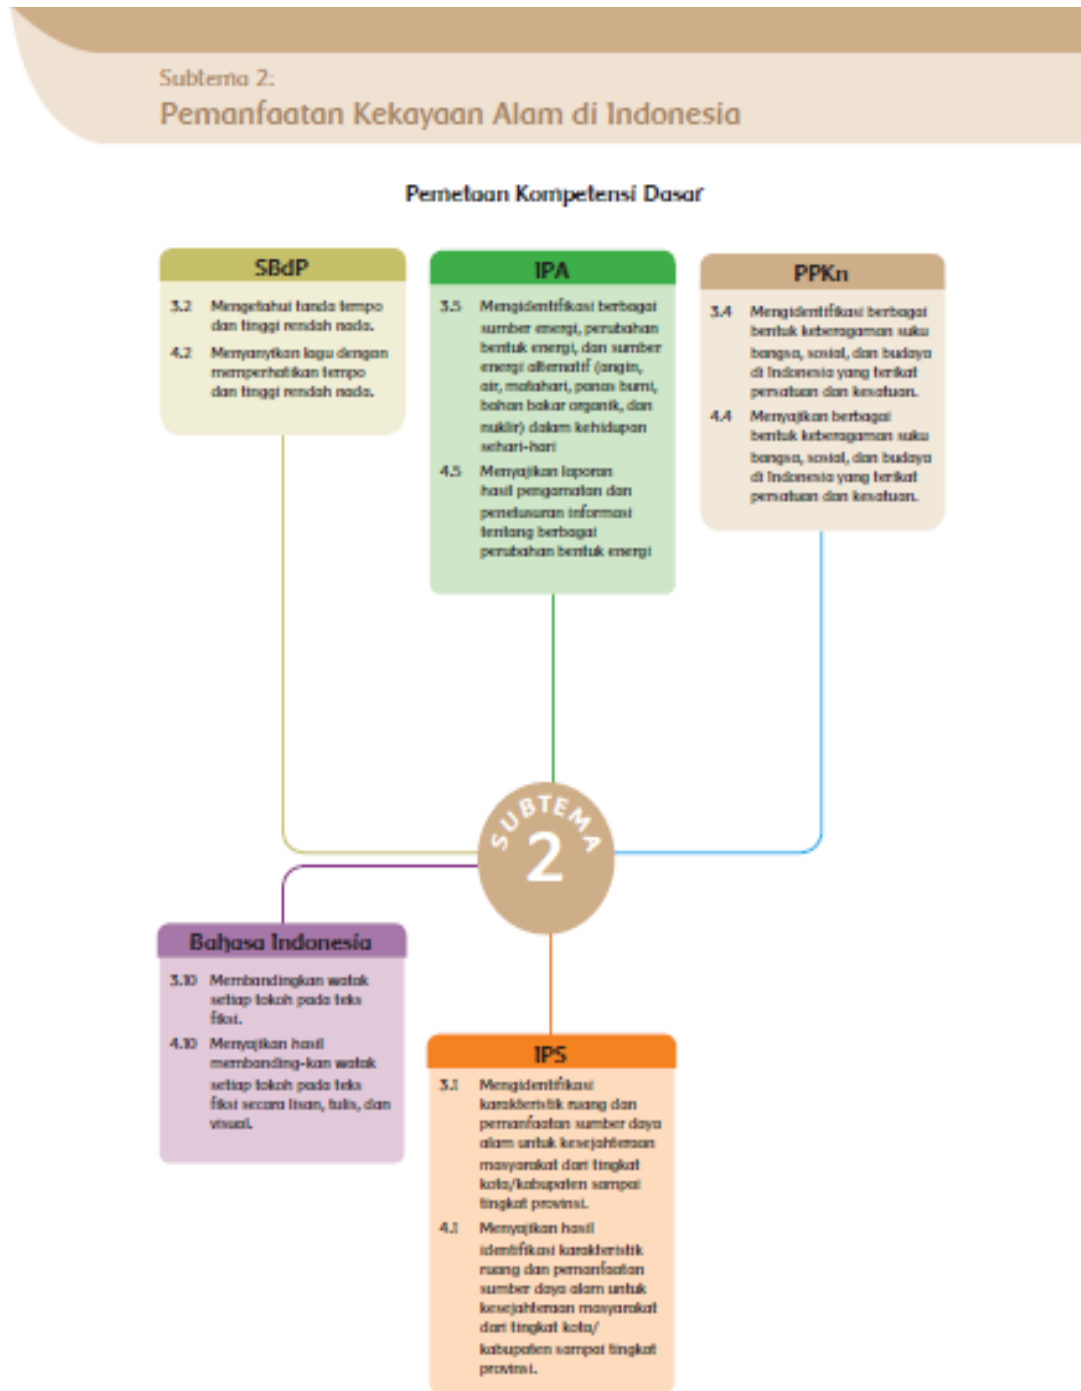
Subtema 2:
Pemanfaatan Kekayaan Alam di Indonesia

Pemetaan Kompetensi Dasar

SBdP

3.2 Mengetahui tanda tempo dan tinggi rendah nada.

4.2 Menyanyikan lagu dengan memperhatikan tempo dan tinggi rendah nada.

IPA

3.5 Mengidentifikasi berbagai sumber energi, perubahan bentuk energi, dan sumber energi alternatif (angin, air, matahari, panas bumi, bahan bakar organik, dan nuklir) dalam kehidupan sehari-hari

4.5 Menyajikan laporan hasil pengamatan dan penelusuran informasi tentang berbagai perubahan bentuk energi

PPKn

3.4 Mengidentifikasi berbagai bentuk keberagaman suku bangsa, sosial, dan budaya di Indonesia yang terikat persatuan dan kesatuan.

4.4 Menyajikan berbagai bentuk keberagaman suku bangsa, sosial, dan budaya di Indonesia yang terikat persatuan dan kesatuan.

SUBTEMA 2

Bahasa Indonesia

3.10 Membandingkan watak setiap tokoh pada teks fiksi.

4.10 Menyajikan hasil membanding-kan watak setiap tokoh pada teks fiksi secara lisan, tulis, dan visual.

IPS

3.1 Mengidentifikasi karakteristik ruang dan pemanfaatan sumber daya alam untuk kesejahteraan masyarakat dari tingkat kota/kabupaten sampai tingkat provinsi.

4.1 Menyajikan hasil identifikasi karakteristik ruang dan pemanfaatan sumber daya alam untuk kesejahteraan masyarakat dari tingkat kota/ kabupaten sampai tingkat provinsi.